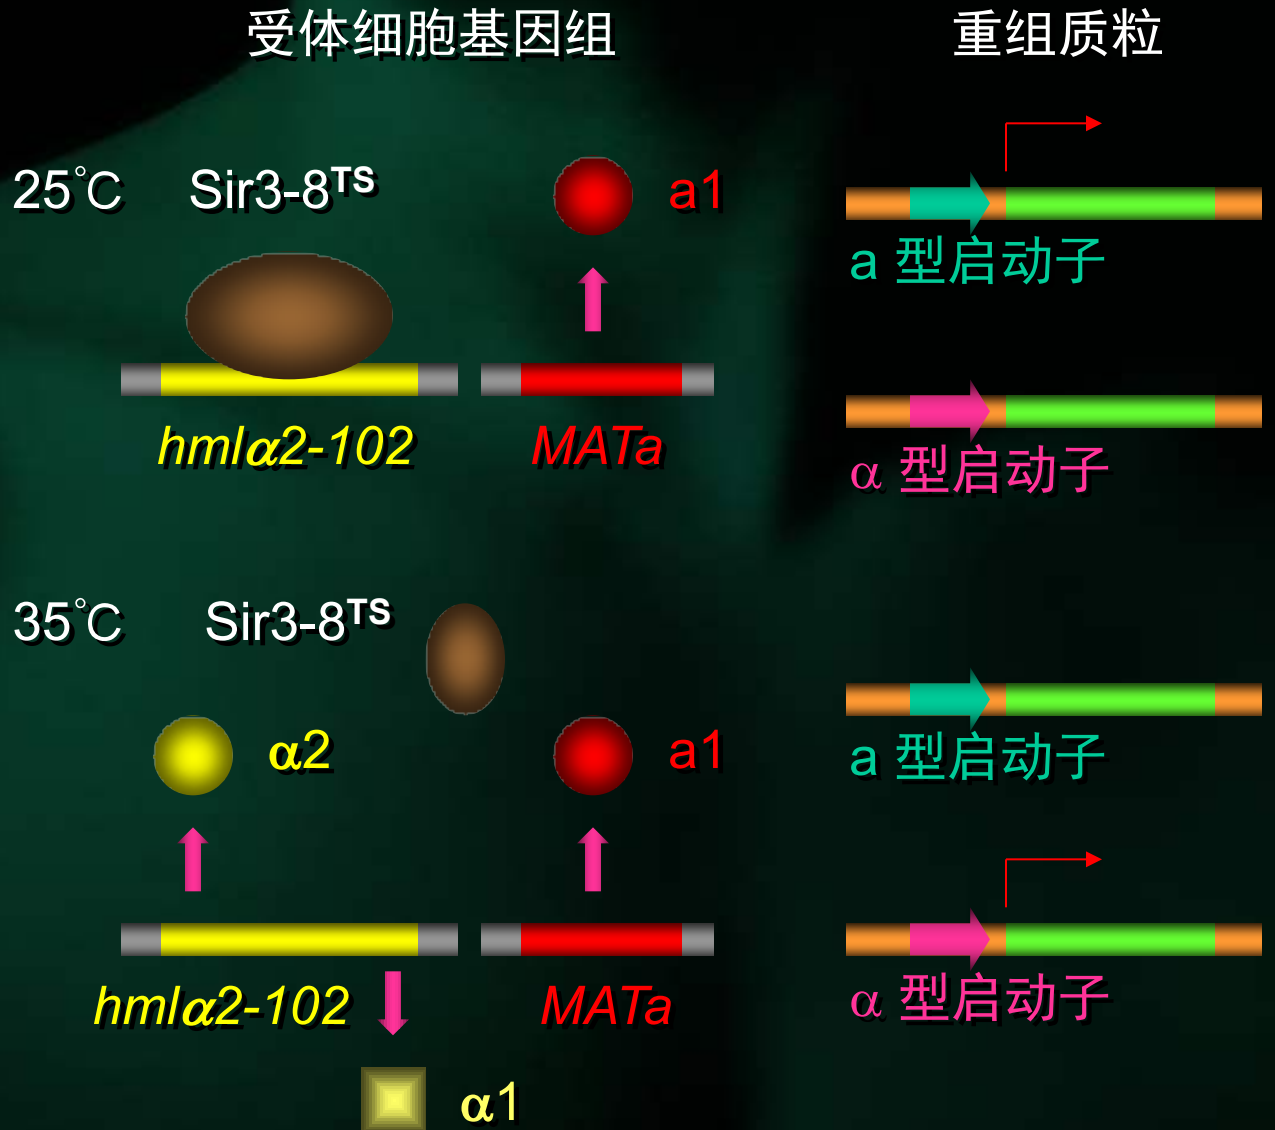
受体细胞基因组

重组质粒

25°C Sir3-8$^{TS}$

a1

a 型启动子

*hml*$\alpha$*2-102*

*MATa*

$\alpha$ 型启动子

35°C Sir3-8$^{TS}$

$\alpha$2

a1

a 型启动子

*hml*$\alpha$*2-102*

*MATa*

$\alpha$ 型启动子

$\alpha$1